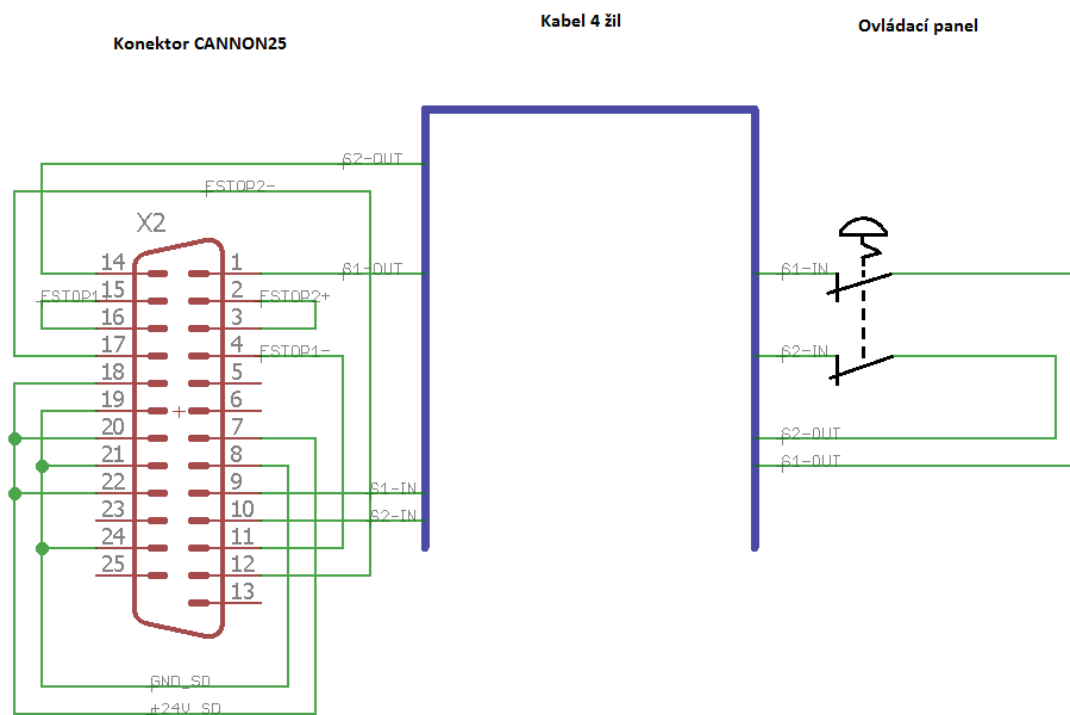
Kabel 4 žil

Konektor CANNON25

Ovládací panel

S2-OUT
ESTOP2-
X2
14
1
S1-OUT
ESTOP1+
15
2
ESTOP2+
16
3
17
4
ESTOP1-
18
5
19
+
6
20
7
21
8
22
9
S1-IN
23
10
S2-IN
24
11
25
12
13
GND_SD
+24V_SD

S1-IN
S2-IN
S2-OUT
S1-OUT